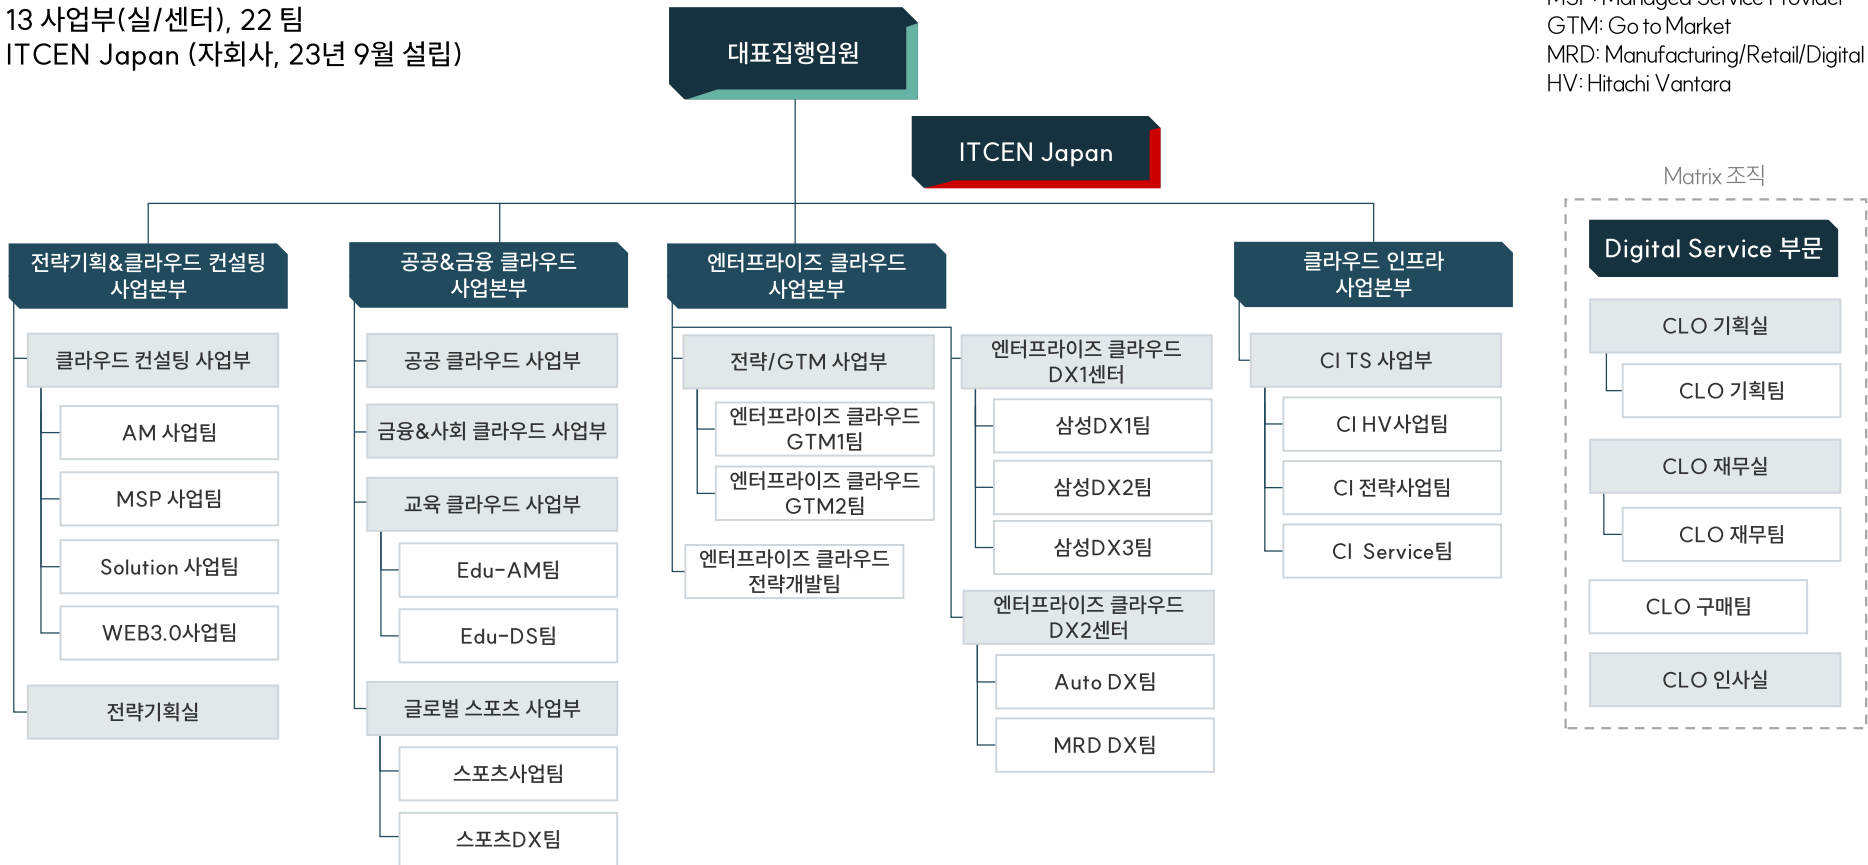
13 사업부(실/센터), 22 팀
ITCEN Japan (자회사, 23년 9월 설립)

MSP: Managed Service Provider
GTM: Go to Market
MRD: Manufacturing/Retail/Digital
HV: Hitachi Vantara

대표집행임원

ITCEN Japan

전략기획&클라우드 컨설팅 사업본부

클라우드 컨설팅 사업부

AM 사업팀

MSP 사업팀

Solution 사업팀

WEB3.0사업팀

전략기획실

공공&금융 클라우드 사업본부

공공 클라우드 사업부

금융&사회 클라우드 사업부

교육 클라우드 사업부

Edu-AM팀

Edu-DS팀

글로벌 스포츠 사업부

스포츠사업팀

스포츠DX팀

엔터프라이즈 클라우드 사업본부

전략/GTM 사업부

엔터프라이즈 클라우드 GTM1팀

엔터프라이즈 클라우드 GTM2팀

엔터프라이즈 클라우드 전략개발팀

엔터프라이즈 클라우드 DX1센터

삼성DX1팀

삼성DX2팀

삼성DX3팀

엔터프라이즈 클라우드 DX2센터

Auto DX팀

MRD DX팀

클라우드 인프라 사업본부

CI TS 사업부

CI HV사업팀

CI 전략사업팀

CI Service팀

Matrix 조직

Digital Service 부문

CLO 기획실

CLO 기획팀

CLO 재무실

CLO 재무팀

CLO 구매팀

CLO 인사실